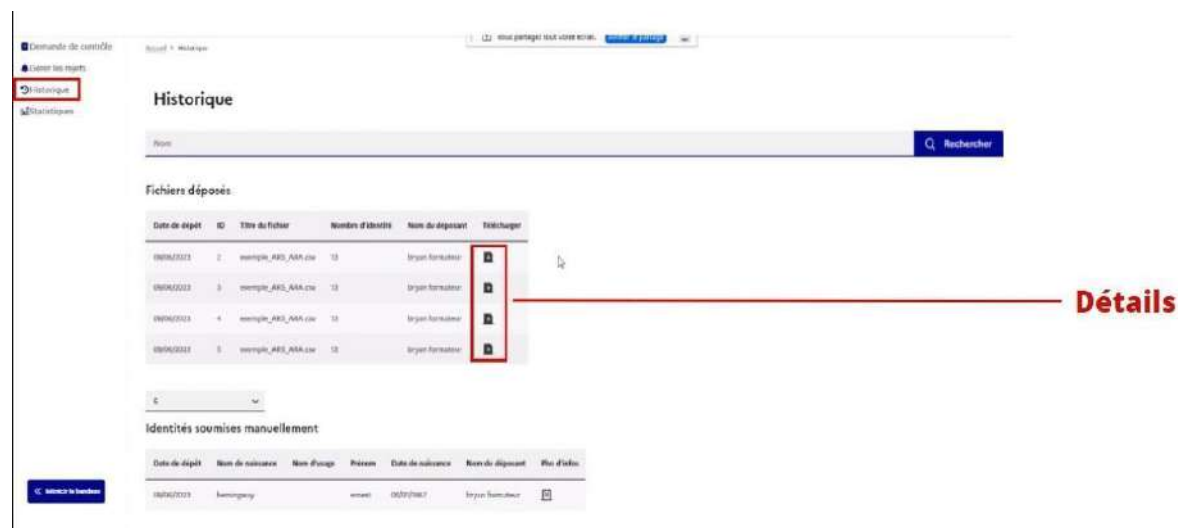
Demande de contrôle
Gérer les rejets
Historique
Statistiques

Accueil > Historique

Vous partagez tout votre écran. Arrêter le partage

Historique

Nom

Rechercher

Fichiers déposés

| Date de dépôt | ID | Titre du fichier | Nombre d'identité | Nom du déposant | Télécharger |
|---|---|---|---|---|---|
| 09/06/2023 | 2 | exemple_ARS_ARA.csv | 13 | bryan formateur | |
| 09/06/2023 | 3 | exemple_ARS_ARA.csv | 13 | bryan formateur | |
| 09/06/2023 | 4 | exemple_ARS_ARA.csv | 13 | bryan formateur | |
| 09/06/2023 | 5 | exemple_ARS_ARA.csv | 13 | bryan formateur | |

Détails

5

Identités soumises manuellement

| Date de dépôt | Nom de naissance | Nom d'usage | Prénom | Date de naissance | Nom du déposant | Plus d'infos |
|---|---|---|---|---|---|---|
| 08/06/2023 | hemingway | | ernest | 06/07/1967 | bryan formateur | |

Réduire le bandeau